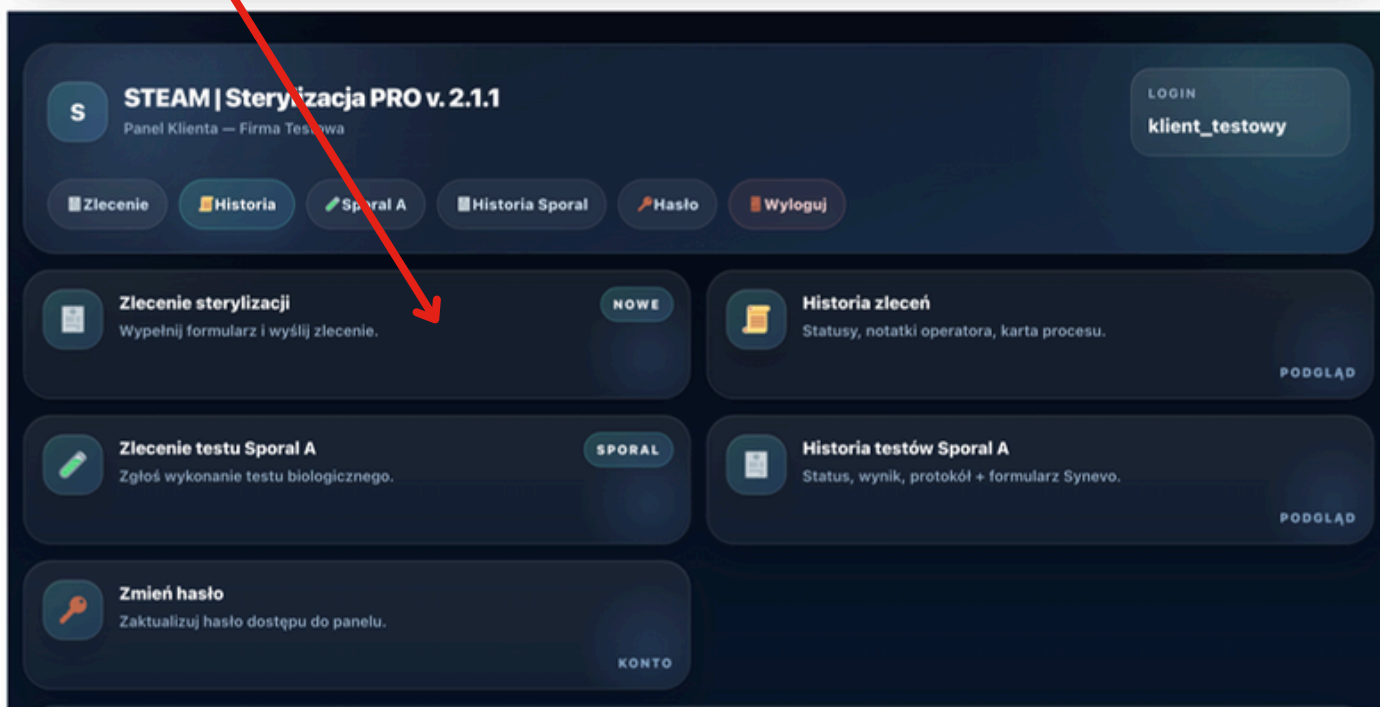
S

STEAM | Sterylizacja PRO v. 2.1.1

Panel Klienta — Firma Testowa

LOGIN

klient_testowy

Zlecenie

Historia

Sporal A

Historia Sporal

Hasło

Wyloguj

Zlecenie sterylizacji

Wypełnij formularz i wyślij zlecenie.

NOWE

Historia zleceń

Statusy, notatki operatora, karta procesu.

PODGLĄD

Zlecenie testu Sporal A

Zgłoś wykonanie testu biologicznego.

SPORAL

Historia testów Sporal A

Status, wynik, protokół + formularz Synevo.

PODGLĄD

Zmień hasło

Zaktualizuj hasło dostępu do panelu.

KONTO